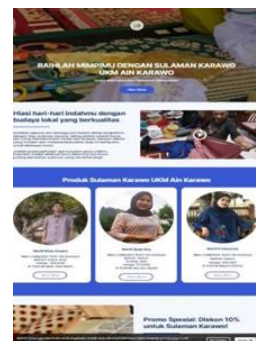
RAIHLAH MIMPIMU DENGAN SULAMAN KARAWO UKM AIN KARAWO

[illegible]

Hiasi hari-hari indahmu dengan budaya lokal yang berkualitas

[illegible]

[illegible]

Produk Sulaman Karawo UKM Ain Karawo

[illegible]

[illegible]

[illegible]

Promo Spesial: Diskon 10% untuk Sulaman Karawo!

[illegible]